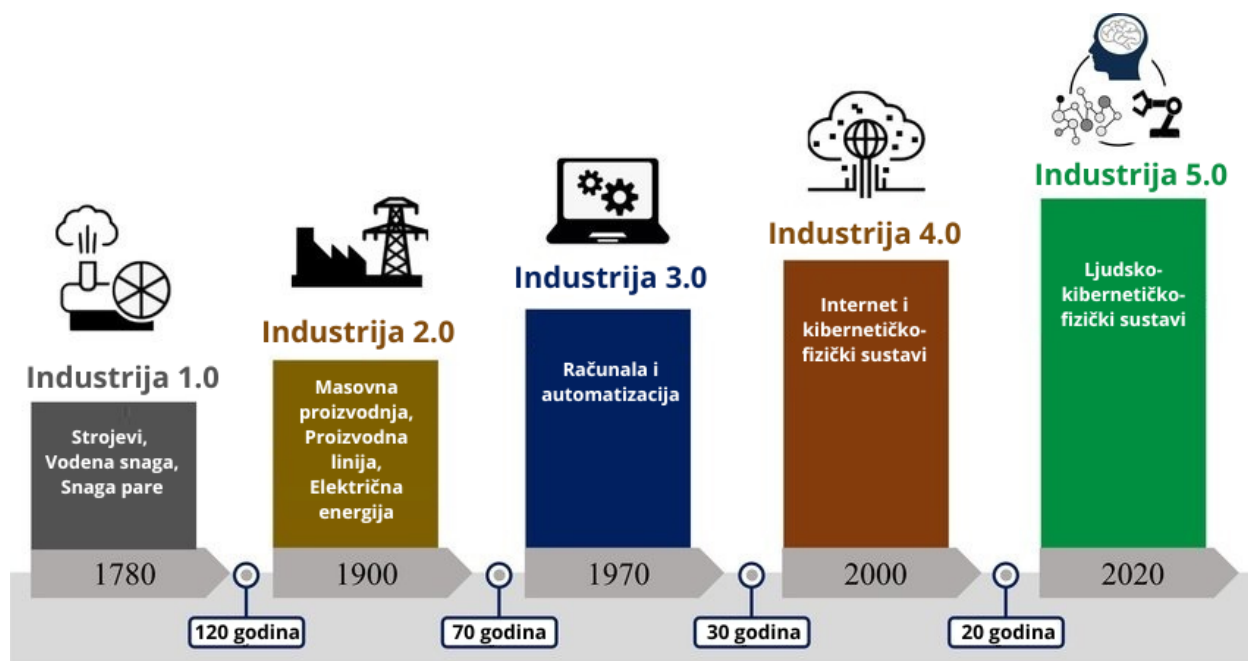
Industrija 1.0

Strojevi, Vodena snaga, Snaga pare

1780

Industrija 2.0

Masovna proizvodnja, Proizvodna linija, Električna energija

1900

Industrija 3.0

Računala i automatizacija

1970

Industrija 4.0

Internet i kibernetičko-fizički sustavi

2000

Industrija 5.0

Ljudsko-kibernetičko-fizički sustavi

2020

120 godina

70 godina

30 godina

20 godina